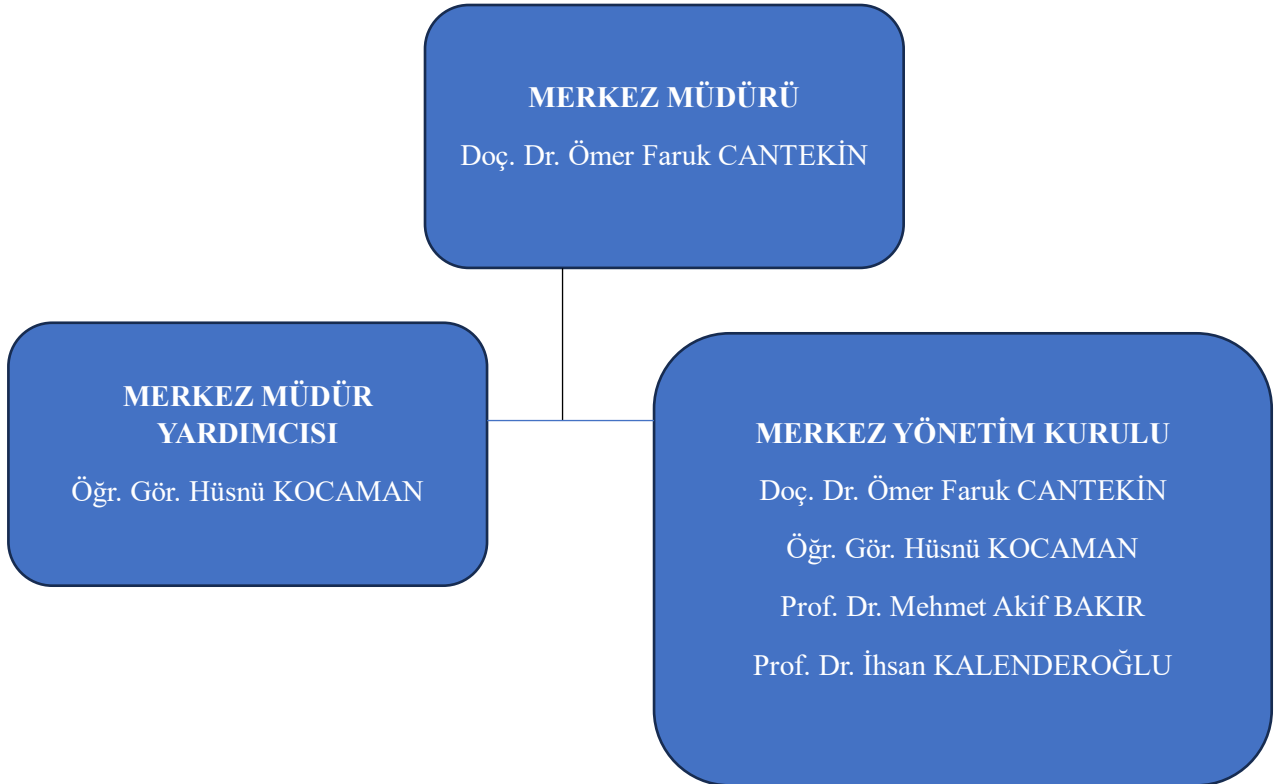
MERKEZ MÜDÜRÜ
Doç. Dr. Ömer Faruk CANTEKİN

MERKEZ MÜDÜR YARDIMCISI
Öğr. Gör. Hüsnü KOCAMAN

MERKEZ YÖNETİM KURULU
Doç. Dr. Ömer Faruk CANTEKİN
Öğr. Gör. Hüsnü KOCAMAN
Prof. Dr. Mehmet Akif BAKIR
Prof. Dr. İhsan KALENDEROĞLU